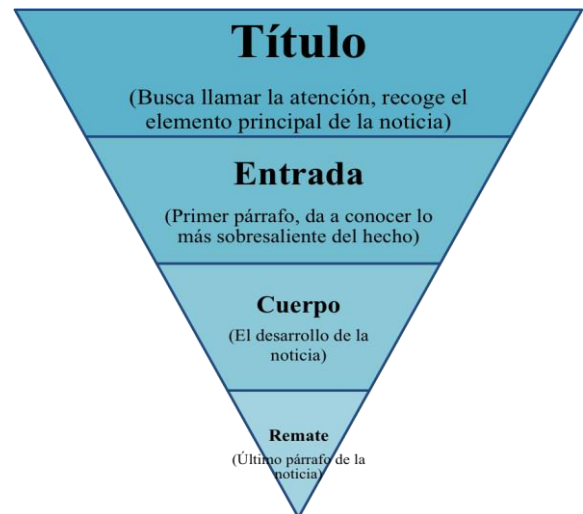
Título

(Busca llamar la atención, recoge el elemento principal de la noticia)

Entrada

(Primer párrafo, da a conocer lo más sobresaliente del hecho)

Cuerpo

(El desarrollo de la noticia)

Remate

(Último párrafo de la noticia)